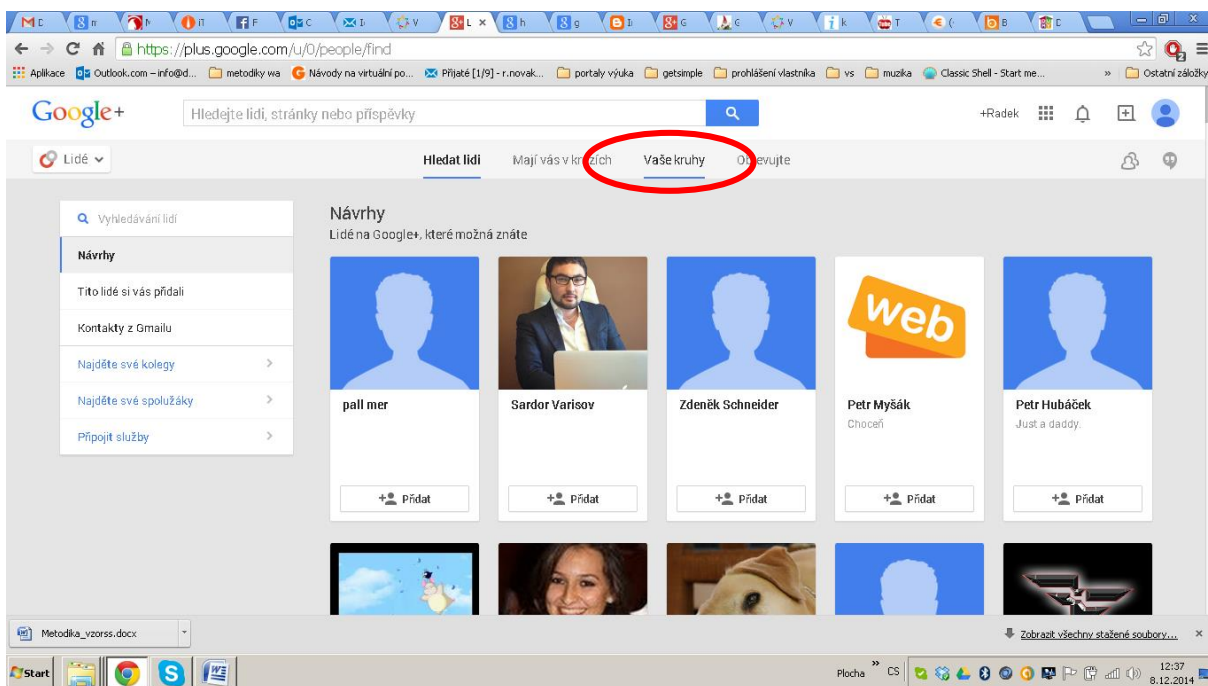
https://plus.google.com/u/0/people/find

Aplikace Outlook.com – info@d... metodiky wa Návody na virtuální po... Přijaté [1/9] - r.novak... portaly výuka getsimple prohlášení vlastníka vs muzika Classic Shell - Start me... » Ostatní záložky

Google+ Hledejte lidi, stránky nebo příspěvky +Radek

Lidé Hledat lidi Mají vás v kr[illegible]zích Vaše kruhy O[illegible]evujte

Vyhledávání lidí
Návrhy
Tito lidé si vás přidali
Kontakty z Gmailu
Najděte své kolegy
Najděte své spolužáky
Připojit služby

Návrhy
Lidé na Google+, které možná znáte

web

pall mer
Přidat

Sardor Varisov
Přidat

Zdeněk Schneider
Přidat

Petr Myšák
Choceň
Přidat

Petr Hubáček
Just a daddy.
Přidat

Metodika_vzorss.docx
Zobrazit všechny stažené soubory...

Start Plocha CS 12:37 8.12.2014